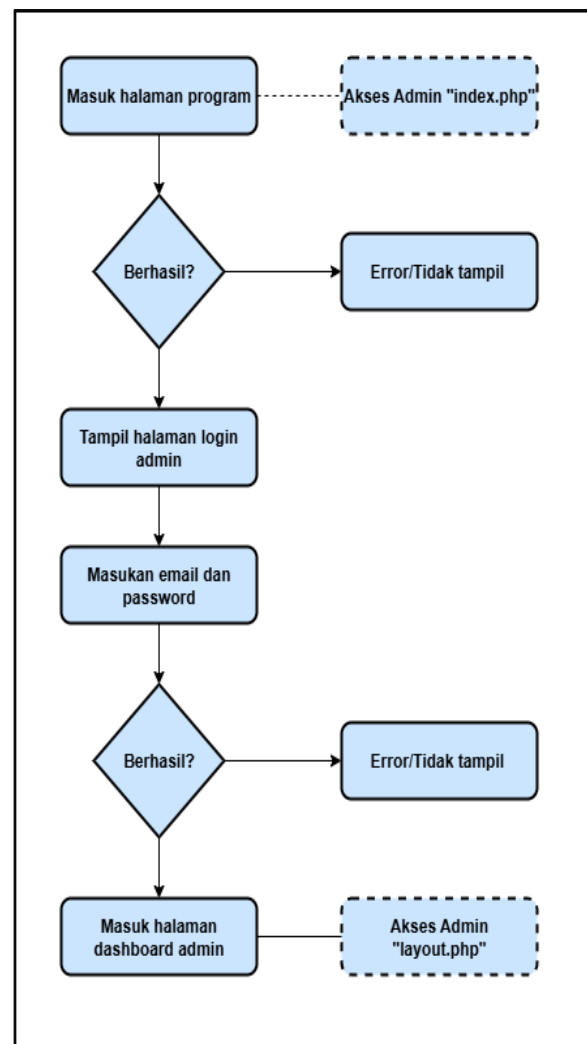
Masuk halaman program

Akses Admin "index.php"

Berhasil?

Error/Tidak tampil

Tampil halaman login admin

Masukan email dan password

Berhasil?

Error/Tidak tampil

Masuk halaman dashboard admin

Akses Admin "layout.php"